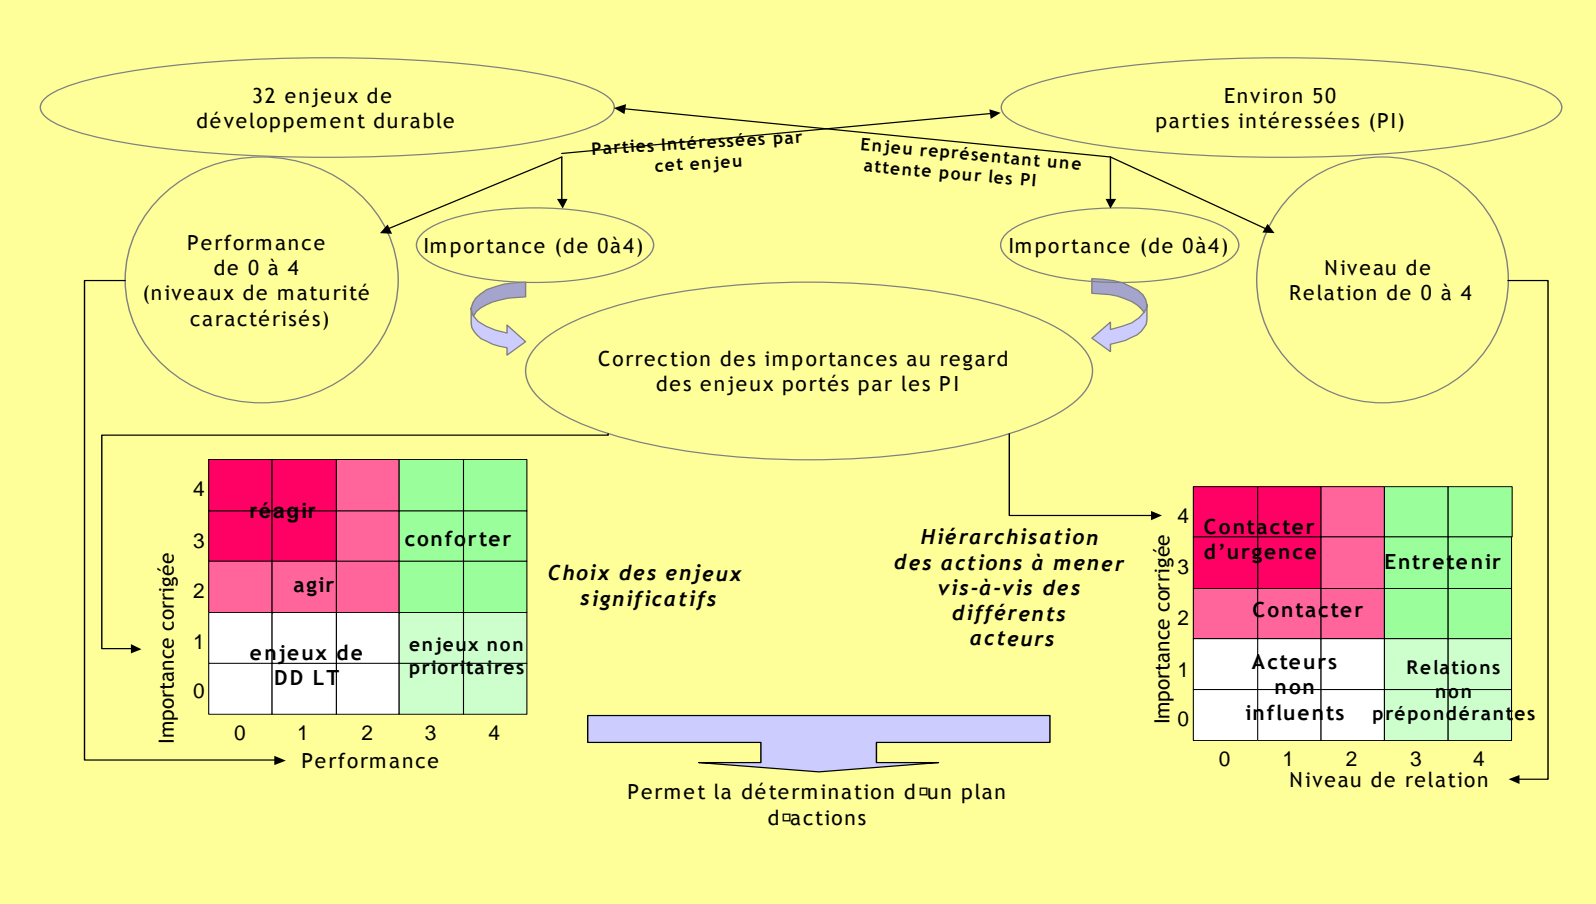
32 enjeux de développement durable

Environ 50 parties intéressées (PI)

Parties Intéressées par cet enjeu

Enjeu représentant une attente pour les PI

Performance de 0 à 4 (niveaux de maturité caractérisés)

Importance (de 0à4)

Importance (de 0à4)

Niveau de Relation de 0 à 4

Correction des importances au regard des enjeux portés par les PI

Importance corrigée

4
3
2
1
0

réagir

conforter

agir

enjeux de DD LT

enjeux non prioritaires

0 1 2 3 4

Performance

Choix des enjeux significatifs

Hiérarchisation des actions à mener vis-à-vis des différents acteurs

Importance corrigée

4
3
2
1
0

Contacter d'urgence

Entretenir

Contacter

Acteurs non influents

Relations non prépondérantes

0 1 2 3 4

Niveau de relation

Permet la détermination d□un plan d□actions